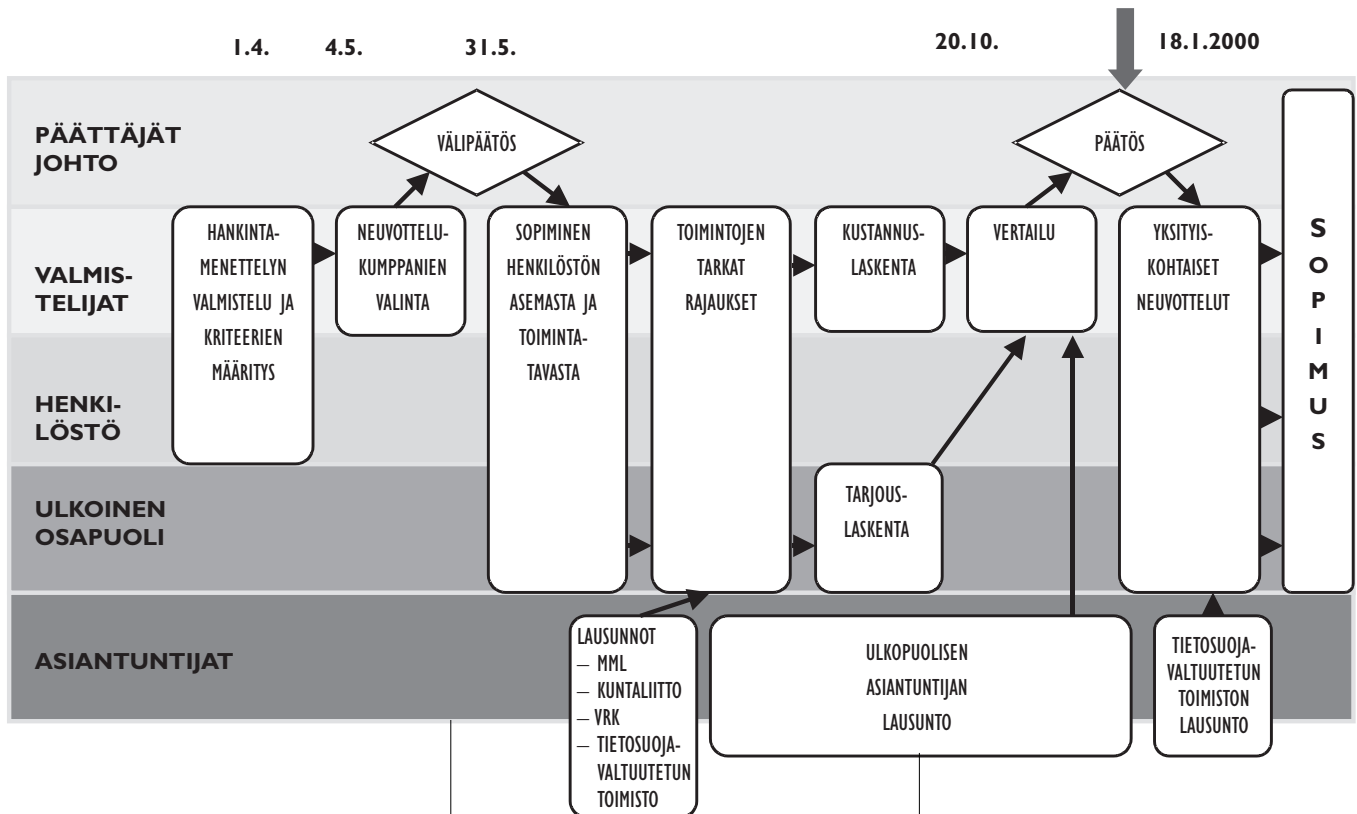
1.4.
4.5.
31.5.
20.10.
18.1.2000

PÄÄTTÄJÄT JOHTO

VALMISTELIJAT

HENKILÖSTÖ

ULKOINEN OSAPUOLI

ASIANTUNTIJAT

VÄLIPÄÄTÖS

PÄÄTÖS

HANKINTAMENETTELYN VALMISTELU JA KRITEERIEN MÄÄRITYS

NEUVOTTELUKUMPPANIEN VALINTA

SOPIMINEN HENKILÖSTÖN ASEMASTA JA TOIMINTATAVASTA

TOIMINTOJEN TARKAT RAJAUKSET

KUSTANNUSLASKENTA

VERTAILU

YKSITYISKOHTAISET NEUVOTTELUT

SOPIMUS

TARJOUSLASKENTA

LAUSUNNOT
– MML
– KUNTALIITTO
– VRK
– TIETOSUOJAVALTUUTETUN TOIMISTO

ULKOPUOLISEN ASIANTUNTIJAN LAUSUNTO

TIETOSUOJAVALTUUTETUN TOIMISTON LAUSUNTO